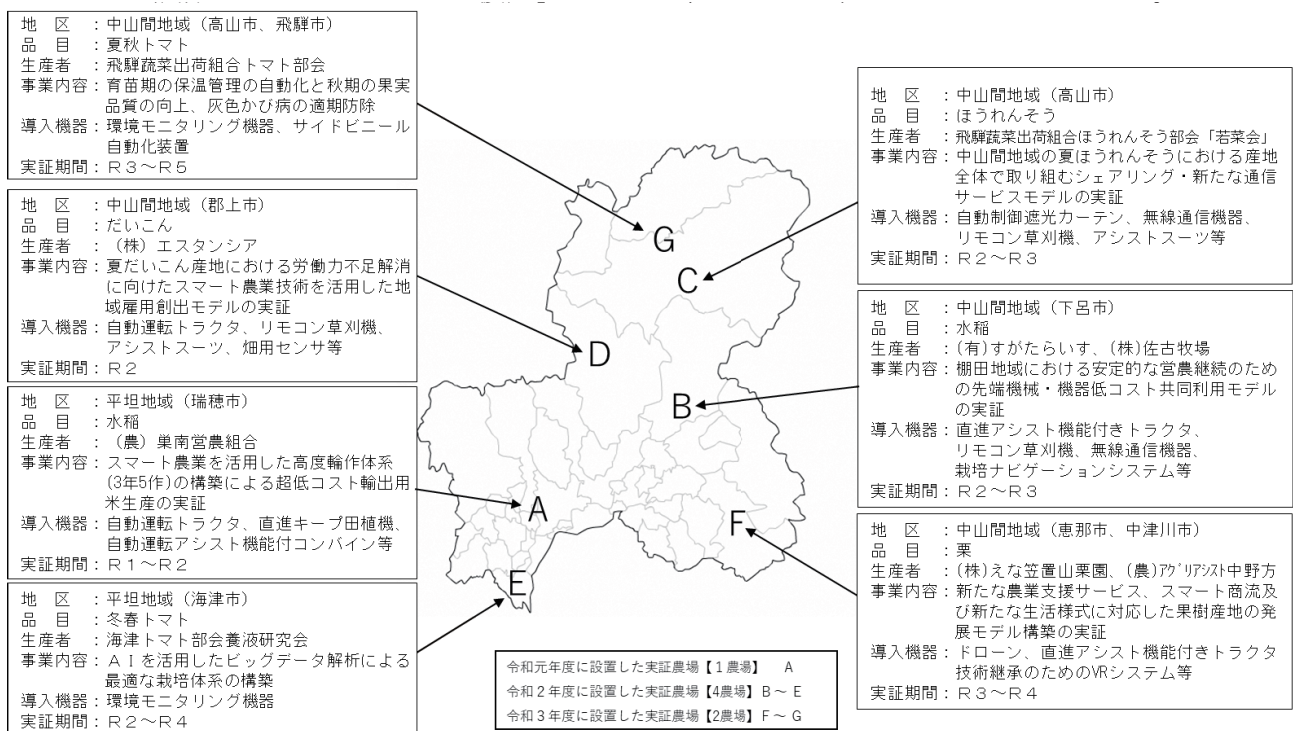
地　区　：中山間地域（高山市、飛騨市）
品　目　：夏秋トマト
生産者　：飛騨蔬菜出荷組合トマト部会
事業内容：育苗期の保温管理の自動化と秋期の果実品質の向上、灰色かび病の適期防除
導入機器：環境モニタリング機器、サイドビニール自動化装置
実証期間：Ｒ３～Ｒ５

地　区　：中山間地域（郡上市）
品　目　：だいこん
生産者　：（株）エスタンシア
事業内容：夏だいこん産地における労働力不足解消に向けたスマート農業技術を活用した地域雇用創出モデルの実証
導入機器：自動運転トラクタ、リモコン草刈機、アシストスーツ、畑用センサ等
実証期間：Ｒ２

地　区　：平坦地域（瑞穂市）
品　目　：水稲
生産者　：（農）巣南営農組合
事業内容：スマート農業を活用した高度輪作体系(3年5作)の構築による超低コスト輸出用米生産の実証
導入機器：自動運転トラクタ、直進キープ田植機、自動運転アシスト機能付コンバイン等
実証期間：Ｒ１～Ｒ２

地　区　：平坦地域（海津市）
品　目　：冬春トマト
生産者　：海津トマト部会養液研究会
事業内容：ＡＩを活用したビッグデータ解析による最適な栽培体系の構築
導入機器：環境モニタリング機器
実証期間：Ｒ２～Ｒ４

G
C
D
B
A
F
E

地　区　：中山間地域（高山市）
品　目　：ほうれんそう
生産者　：飛騨蔬菜出荷組合ほうれんそう部会「若菜会」
事業内容：中山間地域の夏ほうれんそうにおける産地全体で取り組むシェアリング・新たな通信サービスモデルの実証
導入機器：自動制御遮光カーテン、無線通信機器、リモコン草刈機、アシストスーツ等
実証期間：Ｒ２～Ｒ３

地　区　：中山間地域（下呂市）
品　目　：水稲
生産者　：(有)すがたらいす、(株)佐古牧場
事業内容：棚田地域における安定的な営農継続のための先端機械・機器低コスト共同利用モデルの実証
導入機器：直進アシスト機能付きトラクタ、リモコン草刈機、無線通信機器、栽培ナビゲーションシステム等
実証期間：Ｒ２～Ｒ３

地　区　：中山間地域（恵那市、中津川市）
品　目　：栗
生産者　：(株)えな笠置山栗園、(農)ｱｸﾞﾘｱｼｽﾄ中野方
事業内容：新たな農業支援サービス、スマート商流及び新たな生活様式に対応した果樹産地の発展モデル構築の実証
導入機器：ドローン、直進アシスト機能付きトラクタ技術継承のためのVRシステム等
実証期間：Ｒ３～Ｒ４

令和元年度に設置した実証農場【1農場】　A
令和２年度に設置した実証農場【4農場】 B～ E
令和３年度に設置した実証農場【2農場】 F～ G